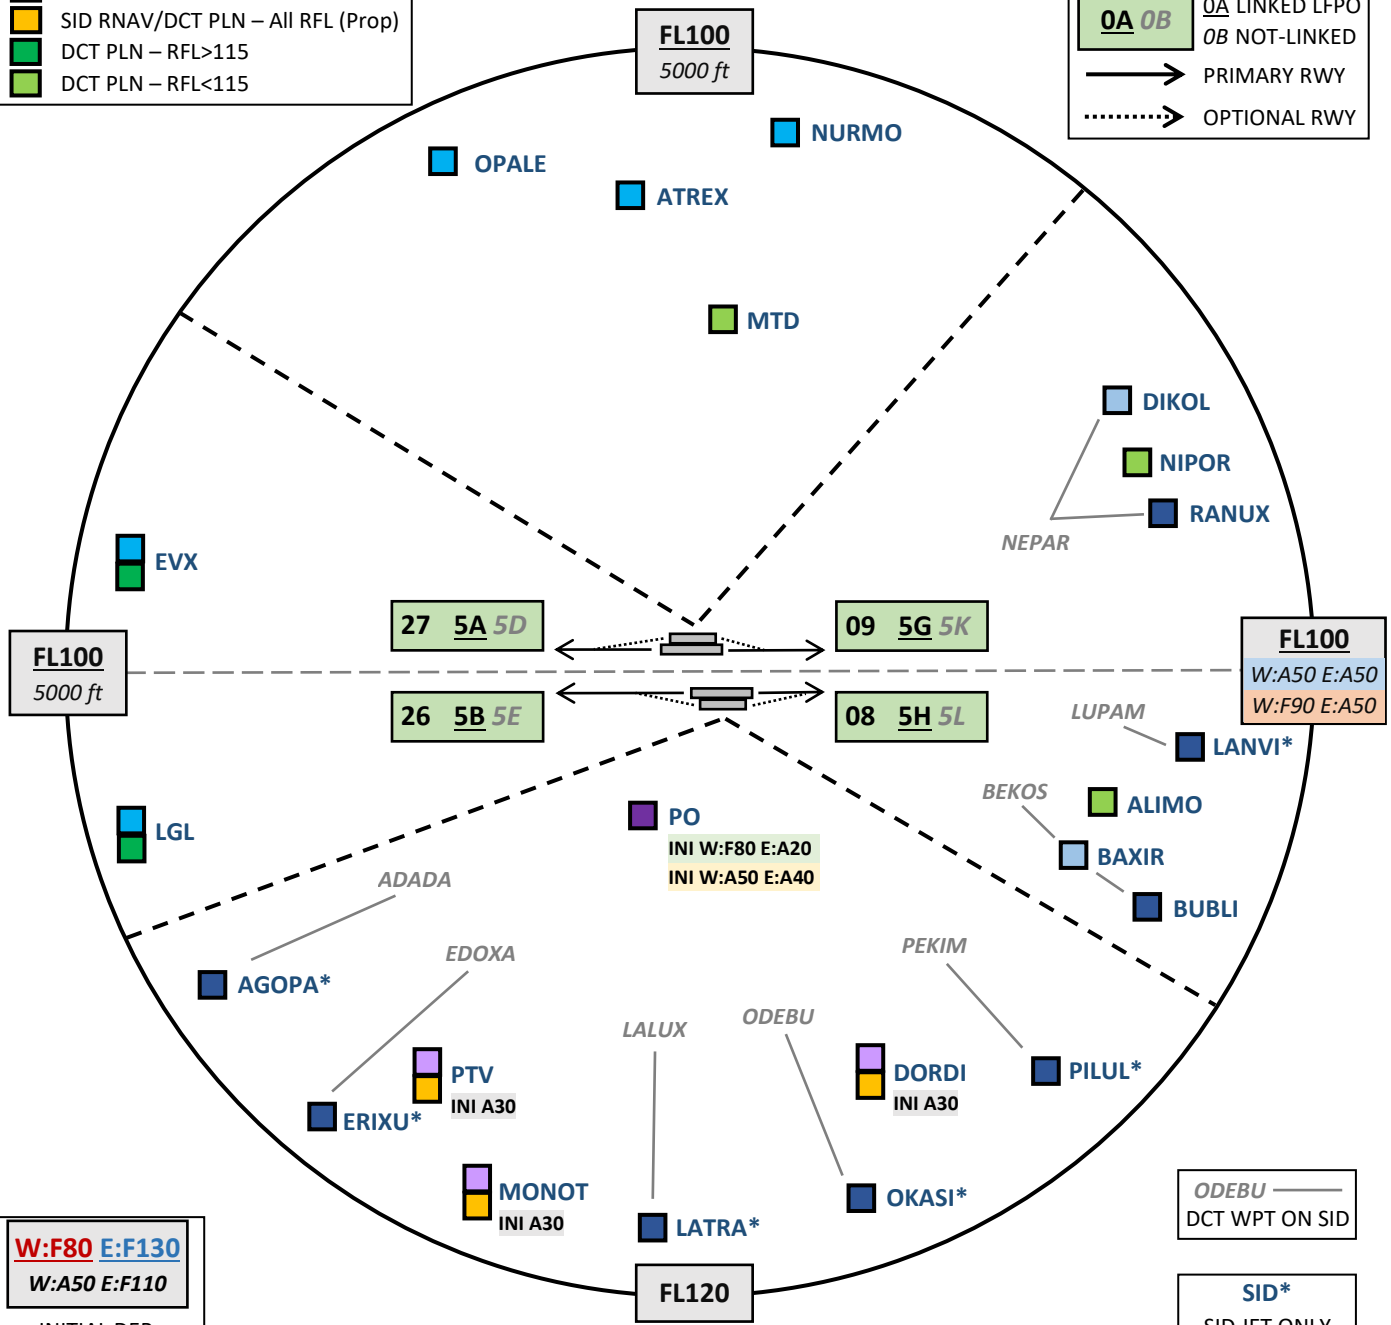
SID RNAV/DCT PLN – All RFL (Prop)
DCT PLN – RFL>115
DCT PLN – RFL<115

FL100
5000 ft

0A 0B
0A LINKED LFPO
0B NOT-LINKED
PRIMARY RWY
OPTIONAL RWY

NURMO
OPALE
ATREX
MTD
DIKOL
NIPOR
RANUX
NEPAR
EVX

27 5A 5D
09 5G 5K
26 5B 5E
08 5H 5L

FL100
5000 ft

FL100
W:A50 E:A50
W:F90 E:A50

LUPAM
LANVI*
BEKOS
ALIMO
BAXIR
BUBLI
PO
INI W:F80 E:A20
INI W:A50 E:A40
LGL
ADADA
AGOPA*
EDOXA
PEKIM
PILUL*
LALUX
ODEBU
PTV
INI A30
DORDI
INI A30
ERIXU*
MONOT
INI A30
OKASI*
LATRA*

ODEBU
DCT WPT ON SID

W:F80 E:F130
W:A50 E:F110
INITIAL DEP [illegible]

FL120

SID*
SID JET ONLY